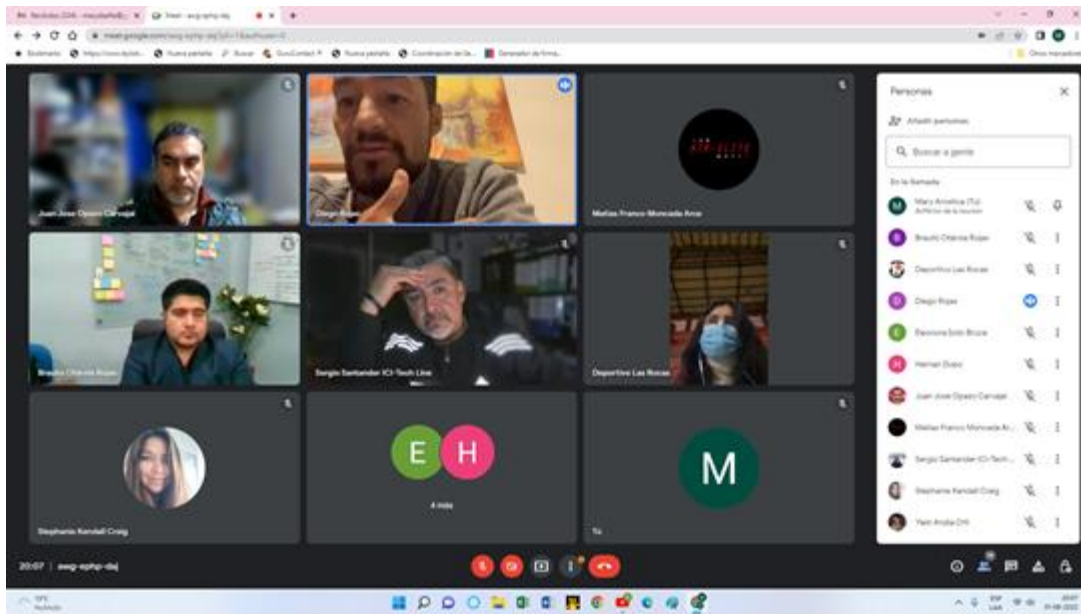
Meet - awg-xphp-daj

meet.google.com/awg-xphp-daj

Juan José Oyarzo Carvajal

Diego Rojas

Matías Franco Moncada Arce

Braulio Chávez Rojas

Sergio Santander ICI-Tech Line

Deportivo Las Rocas

Stephanie Kendall Craig

E H

4 más

M

Tú

Personas

Añadir personas

Buscar a gente

En la llamada

Mary Angélica (Tú)
Anfitrión de la reunión

Braulio Chávez Rojas

Deportivo Las Rocas

Diego Rojas

Escuela Isla Bruja

Hernan Dupo

Juan José Oyarzo Carvajal

Matías Franco Moncada Ar...

Sergio Santander ICI-Tech...

Stephanie Kendall Craig

Yerri Aroba CHI

20:07 | awg-xphp-daj